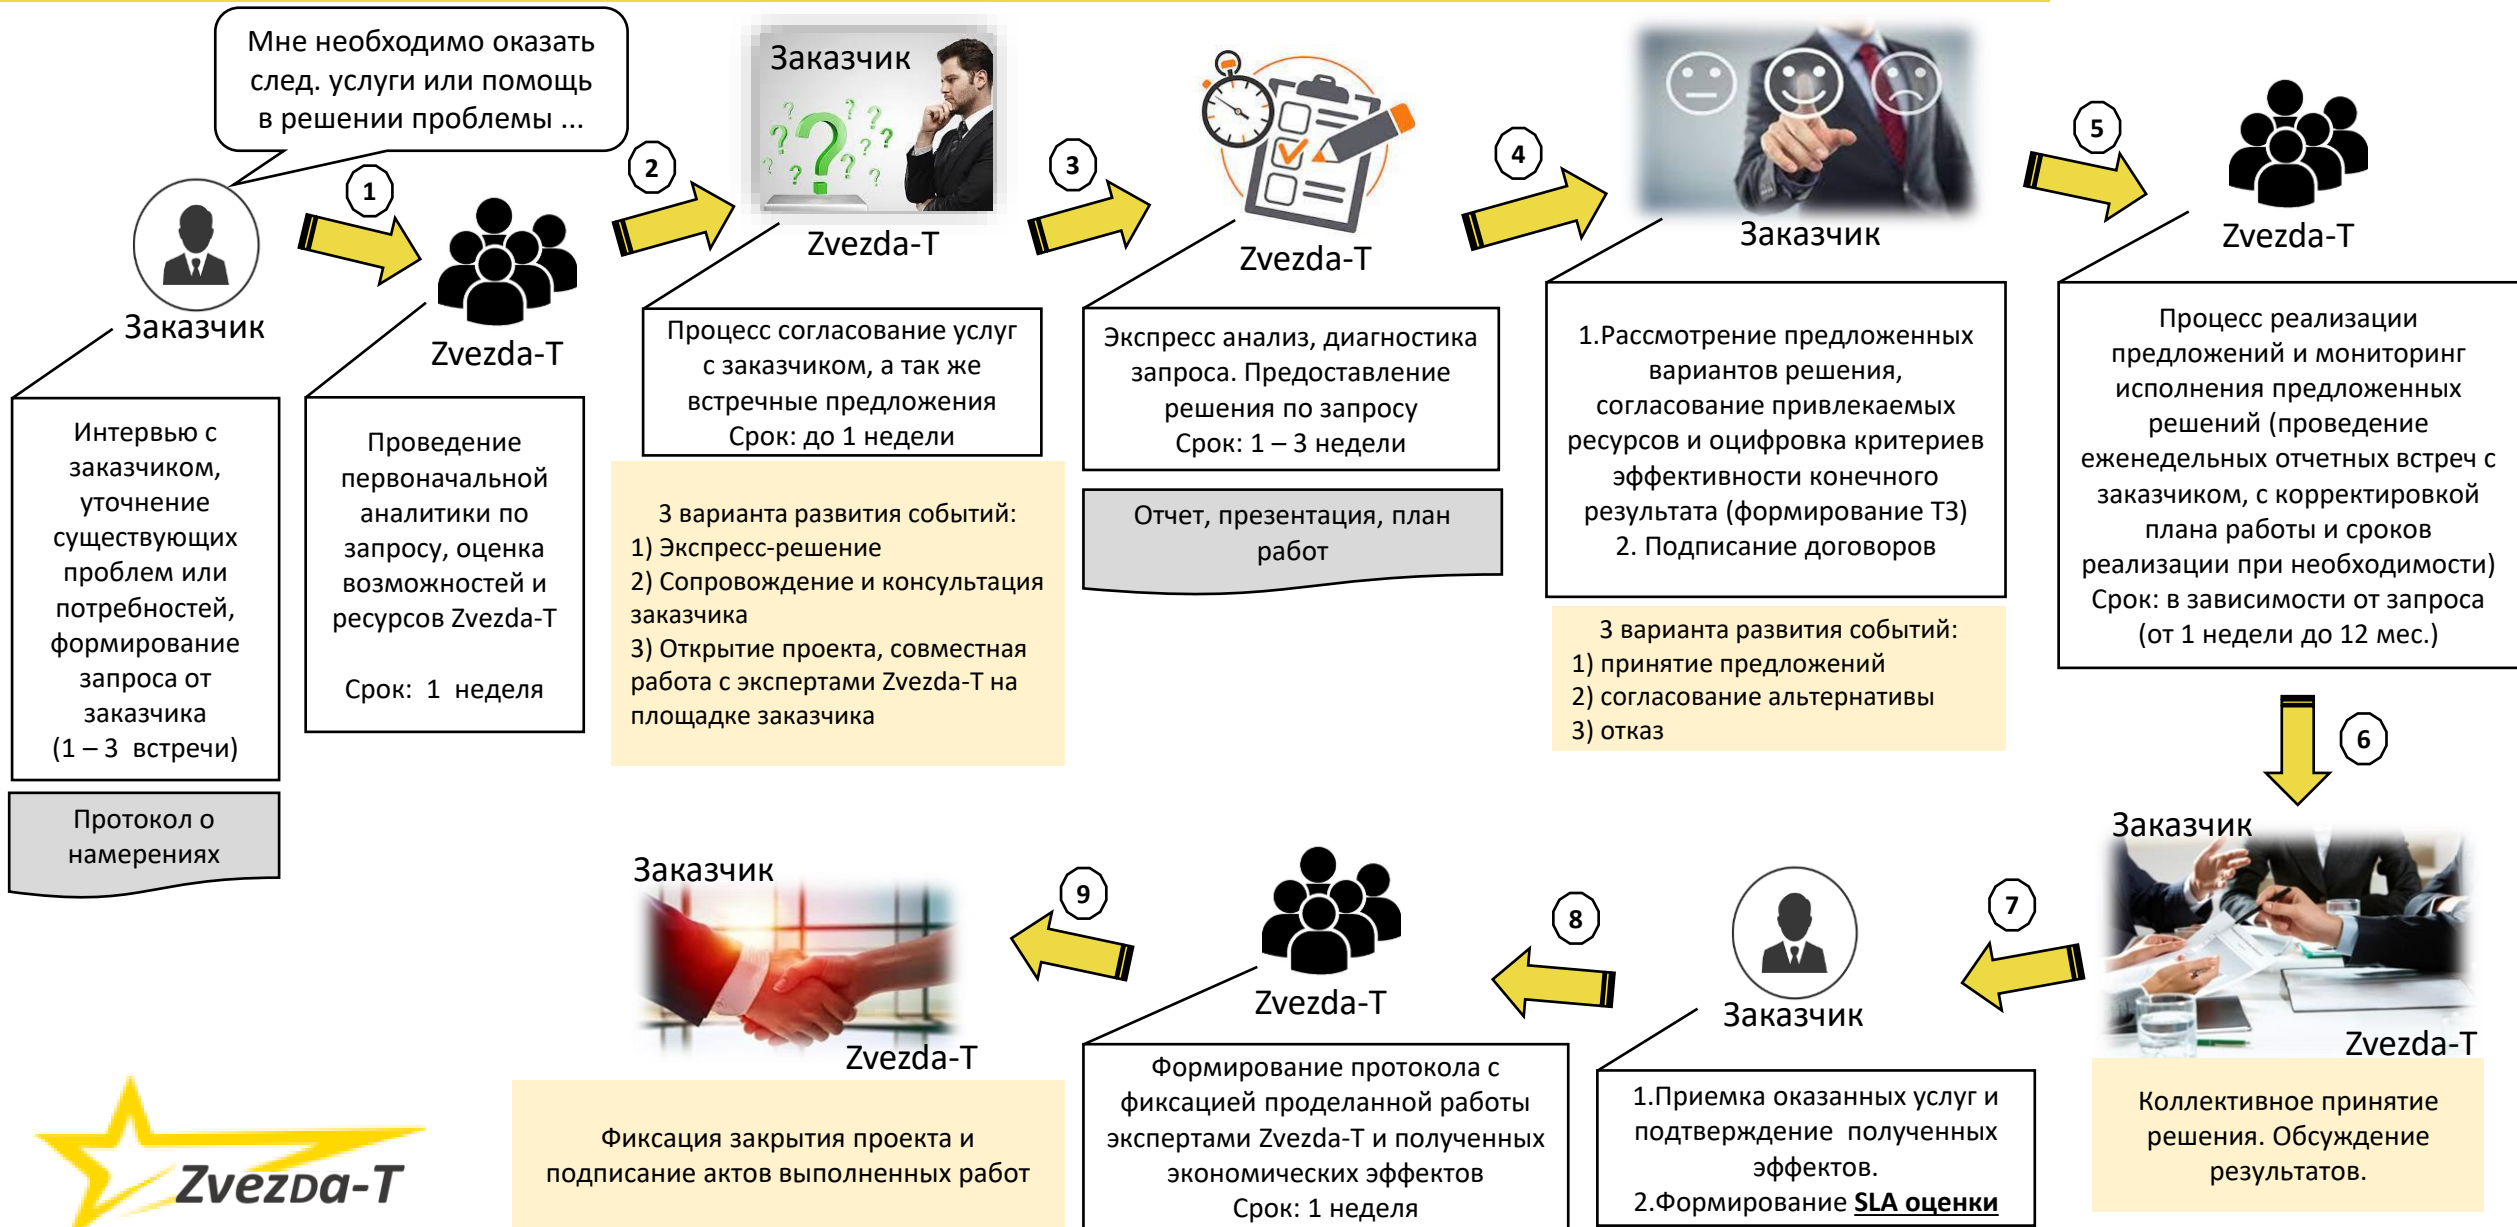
Мне необходимо оказать след. услуги или помощь в решении проблемы ...

Заказчик

1

Zvezda-T

2

Заказчик

Zvezda-T

3

Zvezda-T

4

Заказчик

5

Zvezda-T

Интервью с заказчиком, уточнение существующих проблем или потребностей, формирование запроса от заказчика (1 – 3 встречи)

Протокол о намерениях

Проведение первоначальной аналитики по запросу, оценка возможностей и ресурсов Zvezda-T

Срок: 1 неделя

Процесс согласование услуг с заказчиком, а так же встречные предложения
Срок: до 1 недели

3 варианта развития событий:
1) Экспресс-решение
2) Сопровождение и консультация заказчика
3) Открытие проекта, совместная работа с экспертами Zvezda-T на площадке заказчика

Экспресс анализ, диагностика запроса. Предоставление решения по запросу
Срок: 1 – 3 недели

Отчет, презентация, план работ

1.Рассмотрение предложенных вариантов решения, согласование привлекаемых ресурсов и оцифровка критериев эффективности конечного результата (формирование ТЗ)
2. Подписание договоров

3 варианта развития событий:
1) принятие предложений
2) согласование альтернативы
3) отказ

Процесс реализации предложений и мониторинг исполнения предложенных решений (проведение еженедельных отчетных встреч с заказчиком, с корректировкой плана работы и сроков реализации при необходимости)
Срок: в зависимости от запроса (от 1 недели до 12 мес.)

6

Заказчик

Zvezda-T

Коллективное принятие решения. Обсуждение результатов.

7

Заказчик

1.Приемка оказанных услуг и подтверждение полученных эффектов.
2.Формирование SLA оценки

8

Zvezda-T

Формирование протокола с фиксацией проделанной работы экспертами Zvezda-T и полученных экономических эффектов
Срок: 1 неделя

9

Заказчик

Zvezda-T

Фиксация закрытия проекта и подписание актов выполненных работ

Zvezda-T